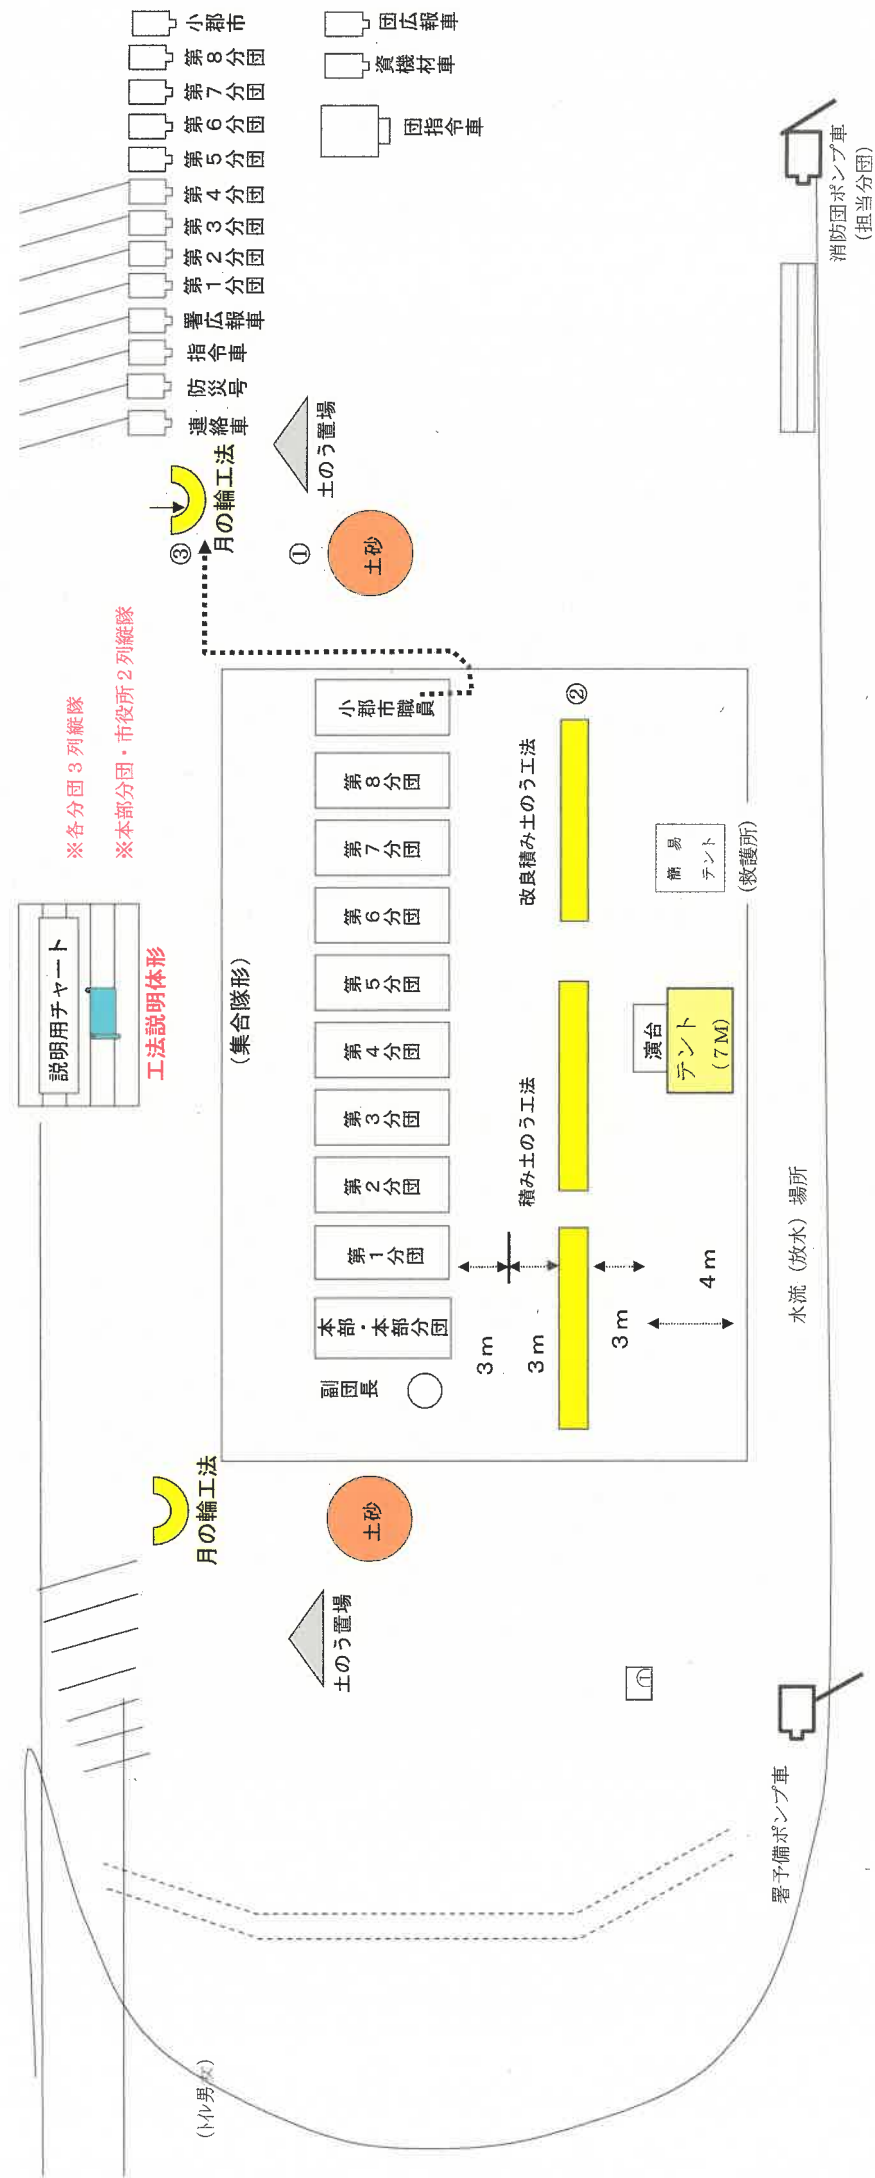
小郡市
第8分団
第7分団
第6分団
第5分団
第4分団
第3分団
第2分団
第1分団
署広報車
指令車
防災号
連絡車

団広報車
資機材車
団指令車

消防団ポンプ車
(担当分団)

土のう置場
③
月の輪工法
①
土砂

※各分団3列縦隊
※本部分団・市役所2列縦隊

説明用チャート
工法説明体形

(集合隊形)

小郡市職員
第8分団
第7分団
第6分団
第5分団
第4分団
第3分団
第2分団
第1分団
本部・本部分団
副団長

②
改良積み土のう工法
簡易テント
(救護所)
演台
テント
(7M)
積み土のう工法

3m
3m
3m
4m

水流(放水)場所

月の輪工法
土砂
土のう置場

署予備ポンプ車

(トイレ男女)